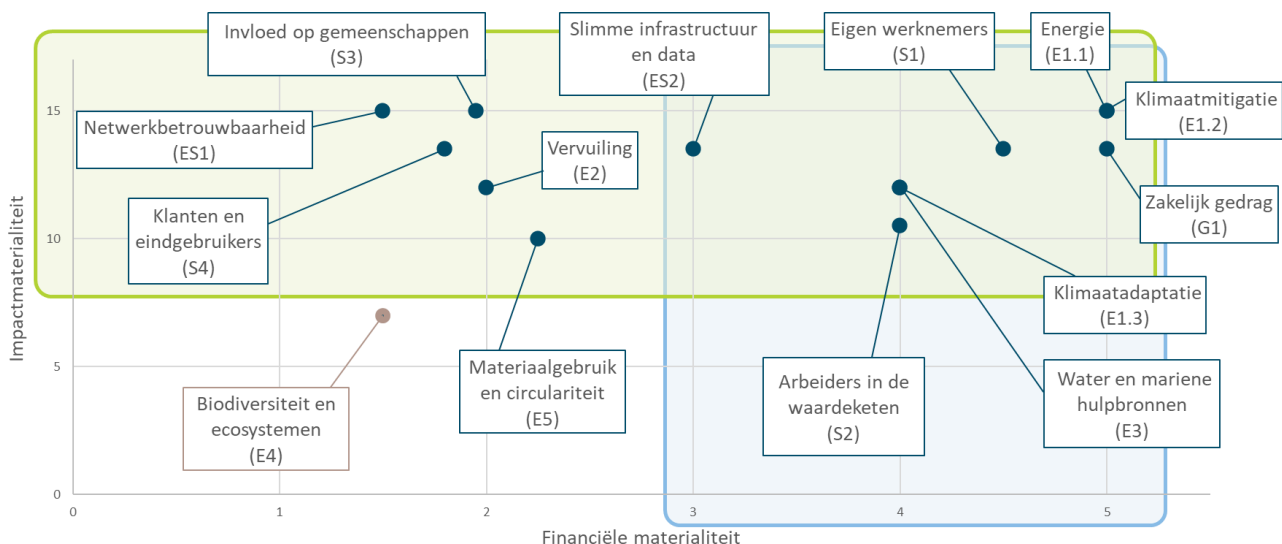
Invloed op gemeenschappen (S3)

Slimme infrastructuur en data (ES2)

Eigen werknemers (S1)

Energie (E1.1)

Netwerkbetrouwbaarheid (ES1)

Vervuiling (E2)

Klimaatmitigatie (E1.2)

Zakelijk gedrag (G1)

Klanten en eindgebruikers (S4)

Klimaatadaptatie (E1.3)

Materiaalgebruik en circulariteit (E5)

Arbeiders in de waardeketen (S2)

Water en mariene hulpbronnen (E3)

Biodiversiteit en ecosystemen (E4)

Impactmaterialiteit

15

10

5

0

0

1

2

3

4

5

Financiële materialiteit